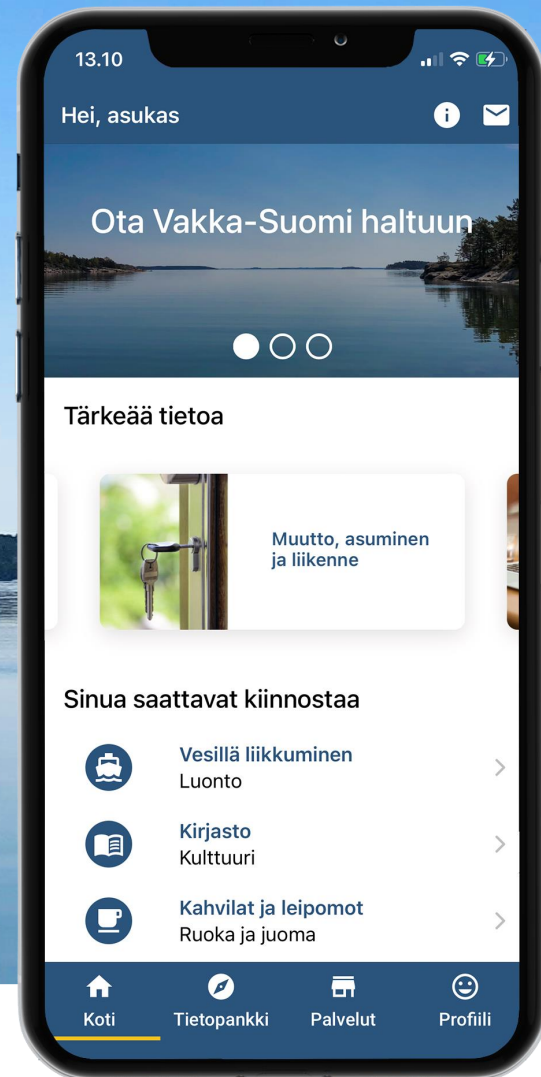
13.10

Hei, asukas

Ota Vakka-Suomi haltuun

Tärkeää tietoa

Muutto, asuminen ja liikenne

Sinua saattavat kiinnostaa

Vesillä liikkuminen
Luonto

Kirjasto
Kulttuuri

Kahvilat ja leipomot
Ruoka ja juoma

Koti
Tietopankki
Palvelut
Profiili